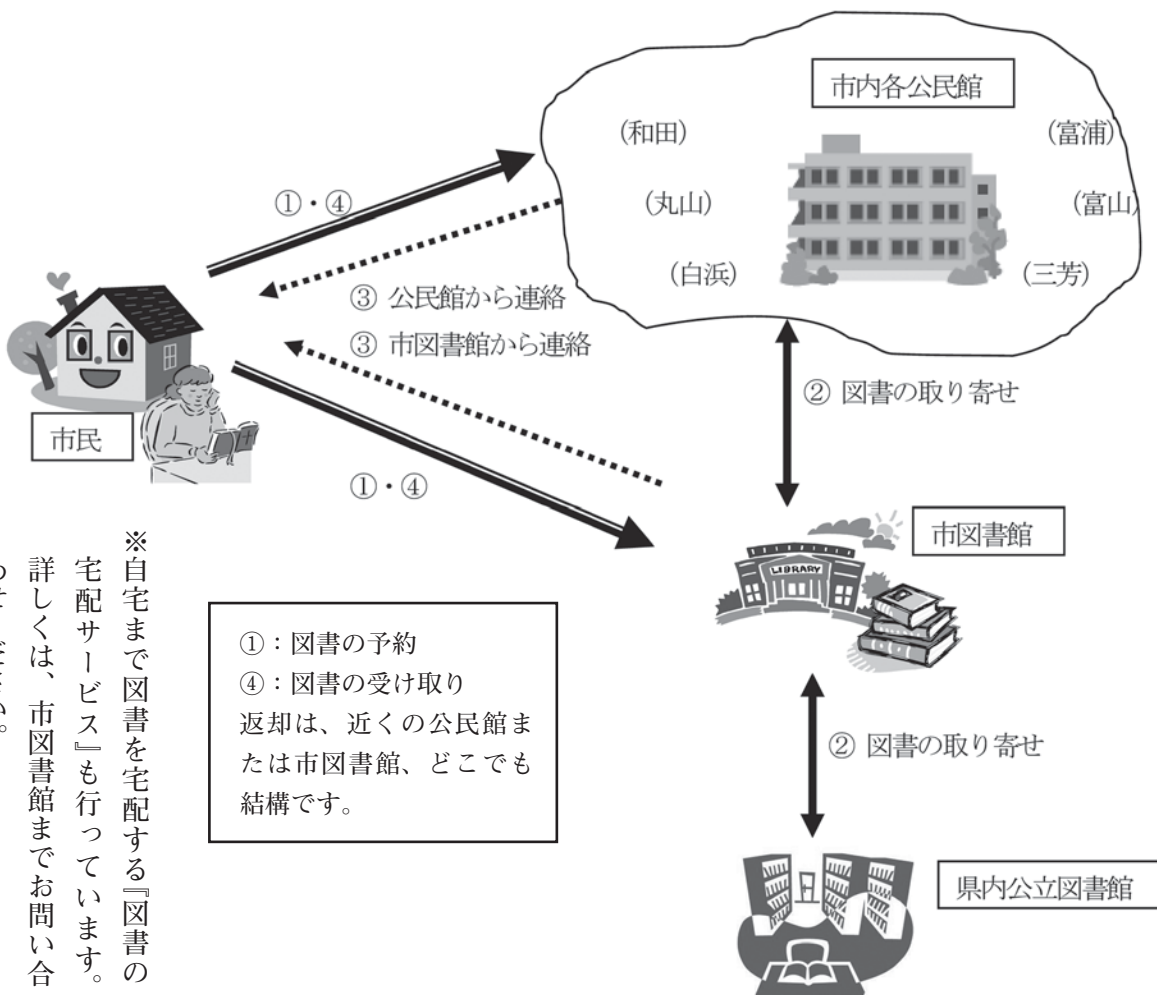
市内各公民館

(和田)
(富浦)
(丸山)
(富山)
(白浜)
(三芳)

①・④

③ 公民館から連絡
③ 市図書館から連絡

② 図書の取り寄せ

市民

①・④

市図書館

LIBRARY

① : 図書の予約
④ : 図書の受け取り
返却は、近くの公民館または市図書館、どこでも結構です。

② 図書の取り寄せ

県内公立図書館

※自宅まで図書を宅配する『図書の宅配サービス』も行っています。詳しくは、市図書館までお問い合わせください。